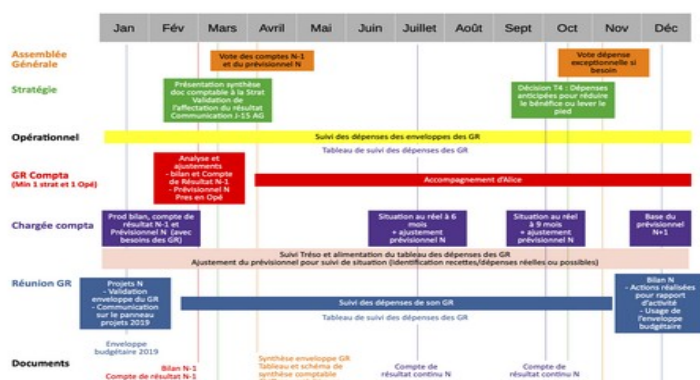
Jan Fév Mars Avril Mai Juin Juillet Août Sept Oct Nov Déc

Assemblée Générale

Vote des comptes N-1 et du prévisionnel N

Vote dépense exceptionnelle si besoin

Stratégie

Présentation synthèse doc comptable à la Strat Validation de l'affectation du résultat Communication J-15 AG

Décision T4 : Dépenses anticipées pour réduire le bénéfice ou lever le pied

Opérationnel

Suivi des dépenses des enveloppes des GR

Tableau de suivi des dépenses des GR

GR Compta
(Min 1 strat et 1 Opé)

Analyse et ajustements - bilan et Compte de Résultat N-1 - Prévisionnel N Pres en Opé

Accompagnement d'Alice

Chargée compta

Prod bilan, compte de résultat N-1 et Prévisionnel N (avec besoins des GR)

Situation au réel à 6 mois + ajustement prévisionnel N

Situation au réel à 9 mois + ajustement prévisionnel N

Base du prévisionnel N+1

Suivi Tréso et alimentation du tableau des dépenses des GR
Ajustement du prévisionnel pour suivi de situation (identification recettes/dépenses réelles ou possibles)

Réunion GR

Projets N - Validation enveloppe du GR - Communication sur le panneau projets 2019

Suivi des dépenses de son GR

Tableau de suivi des dépenses des GR

Bilan N - Actions réalisées pour rapport d'activité - Usage de l'enveloppe budgétaire

Documents

Enveloppe budgétaire 2019

Bilan N-1
Compte de résultat N-1

Synthèse enveloppe GR
Tableau et schéma de synthèse comptable

Compte de résultat continu N

Compte de résultat continu N